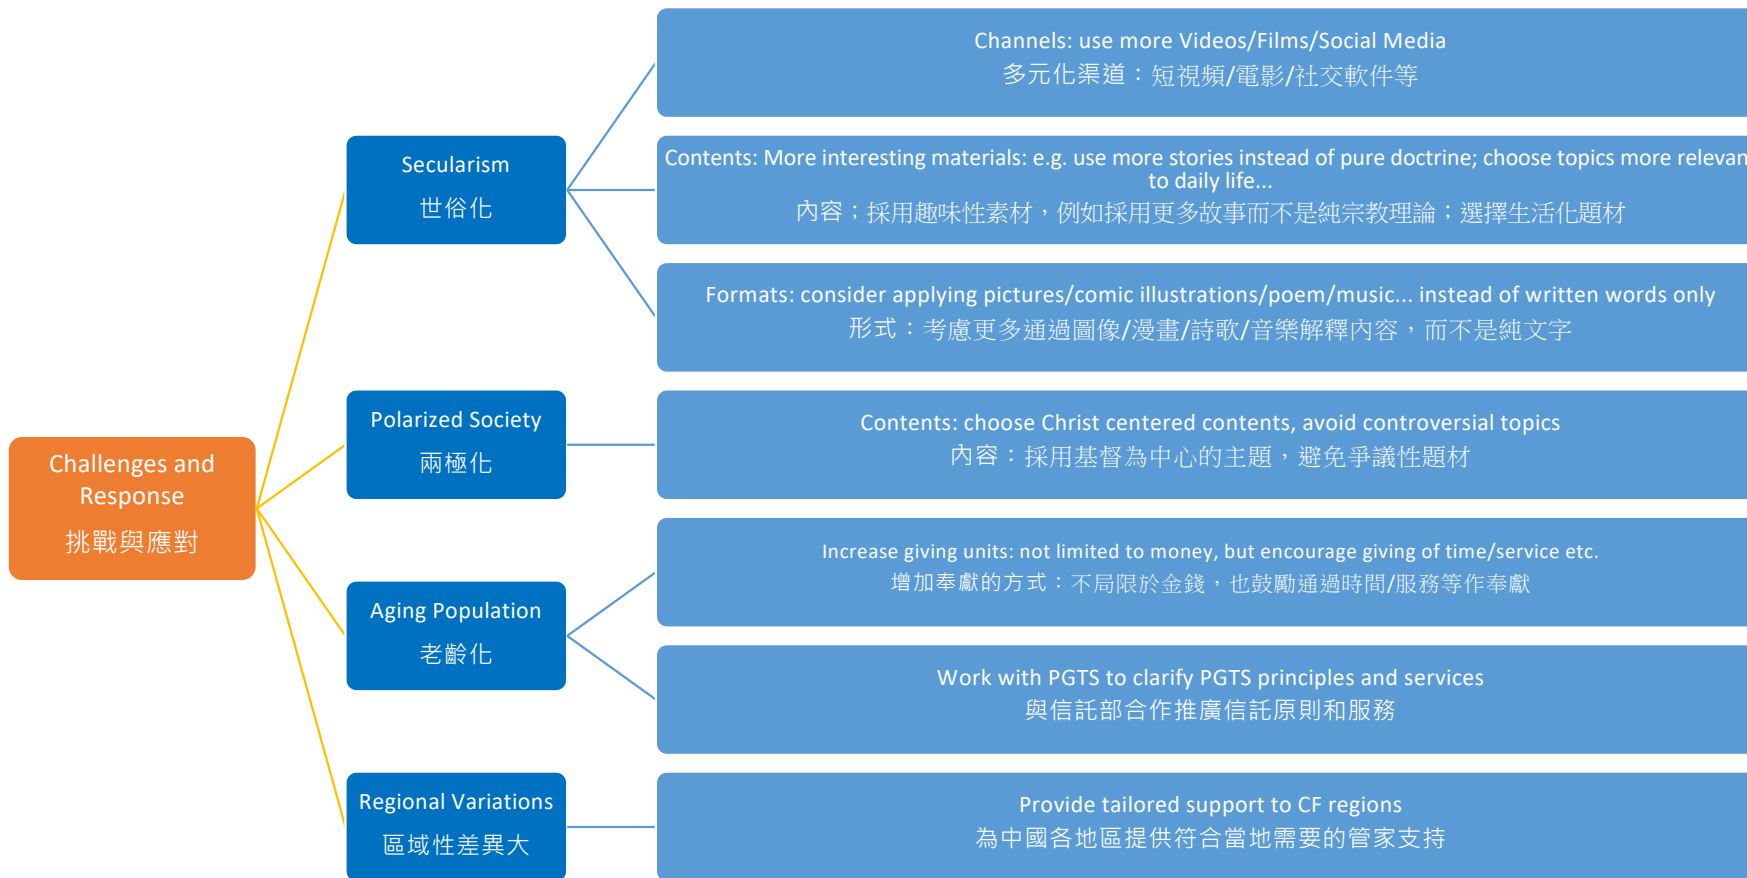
Challenges and Response
挑戰與應對

Secularism
世俗化

Channels: use more Videos/Films/Social Media
多元化渠道：短視頻/電影/社交軟件等

Contents: More interesting materials: e.g. use more stories instead of pure doctrine; choose topics more relevan to daily life...
內容：採用趣味性素材，例如採用更多故事而不是純宗教理論；選擇生活化題材

Formats: consider applying pictures/comic illustrations/poem/music... instead of written words only
形式：考慮更多通過圖像/漫畫/詩歌/音樂解釋內容，而不是純文字

Polarized Society
兩極化

Contents: choose Christ centered contents, avoid controversial topics
內容：採用基督為中心的主題，避免爭議性題材

Aging Population
老齡化

Increase giving units: not limited to money, but encourage giving of time/service etc.
增加奉獻的方式：不局限於金錢，也鼓勵通過時間/服務等作奉獻

Work with PGTS to clarify PGTS principles and services
與信託部合作推廣信託原則和服務

Regional Variations
區域性差異大

Provide tailored support to CF regions
為中國各地區提供符合當地需要的管家支持